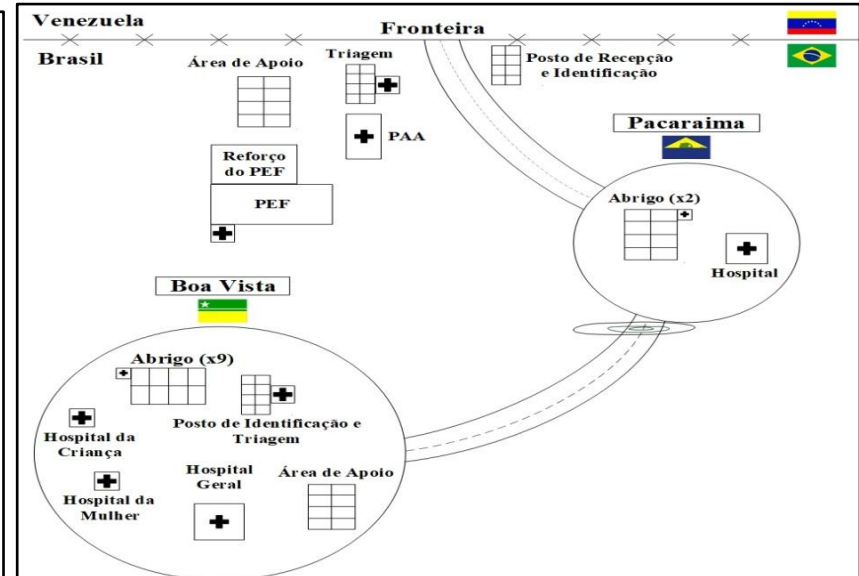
Venezuela

Fronteira

Brasil

Área de Apoio

Triagem

Posto de Recepção e Identificação

PAA

Pacaraima

Reforço do PEF

PEF

Abrigo (x2)

Hospital

Boa Vista

Abrigo (x9)

Posto de Identificação e Triagem

Hospital da Criança

Hospital Geral

Área de Apoio

Hospital da Mulher